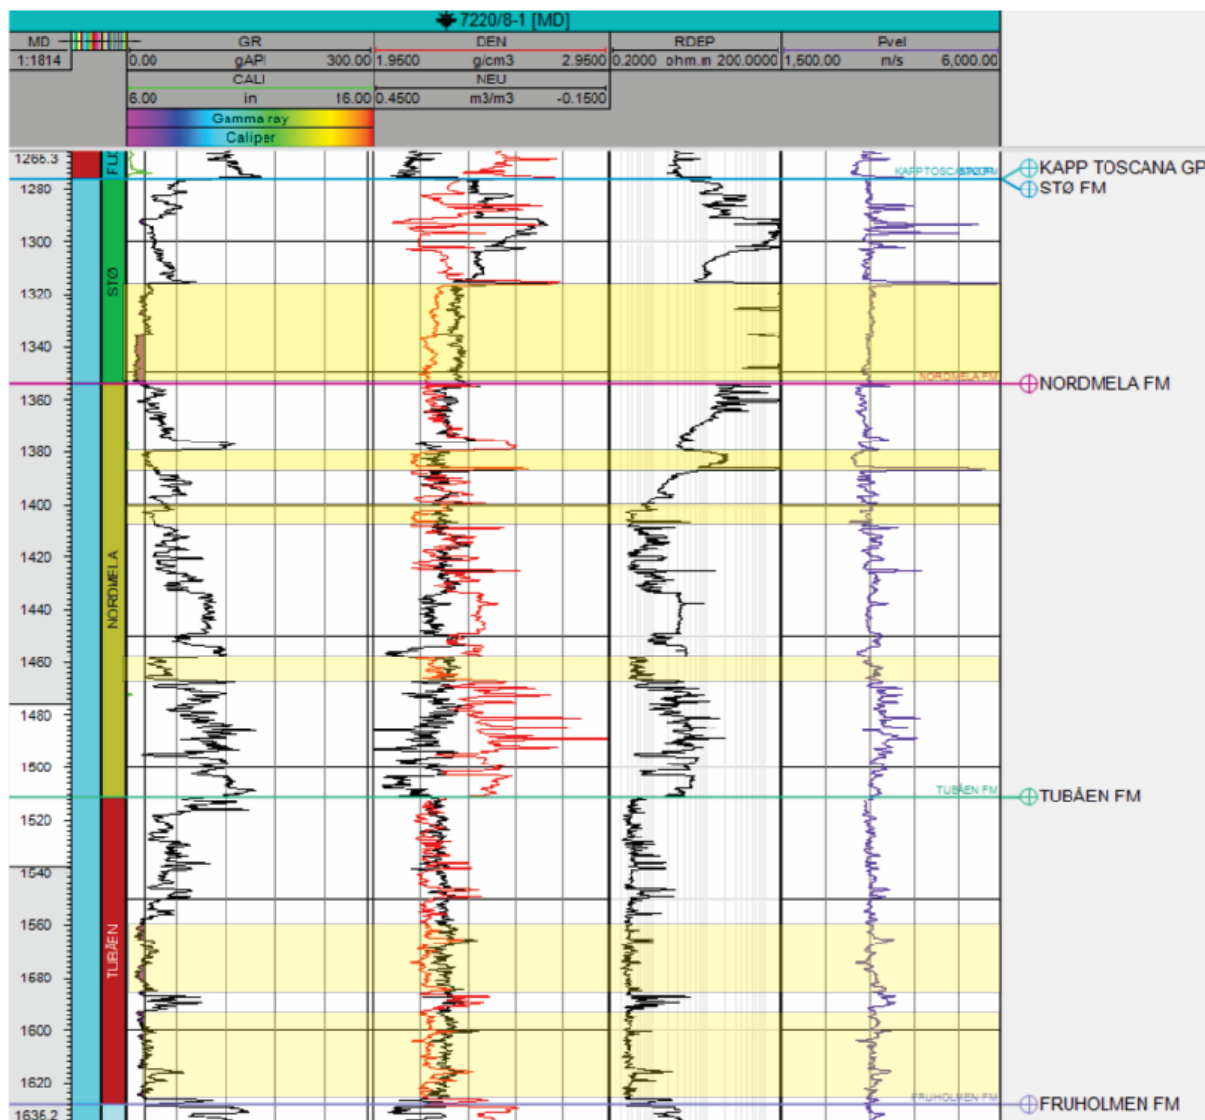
7220/8-1 [MD]

MD
1:1814

GR
0.00 gAPI 300.00
CALI
6.00 in 16.00
Gamma ray
Caliper

DEN
1.9500 g/cm3 2.9500
NEU
0.4500 m3/m3 -0.1500

RDEP
0.2000 ohm.m 200.0000

Pvel
1,500.00 m/s 6,000.00

1266.3
1280
1300
1320
1340
1360
1380
1400
1420
1440
1460
1480
1500
1520
1540
1560
1580
1600
1620
1635.2

FL
STØ
NORDMELA
TUBÅEN

KAPPTOSCANA STØ FM
NORDMELA FM
TUBÅEN FM
FRUHOLMEN FM

KAPP TOSCANA GP
STØ FM
NORDMELA FM
TUBÅEN FM
FRUHOLMEN FM